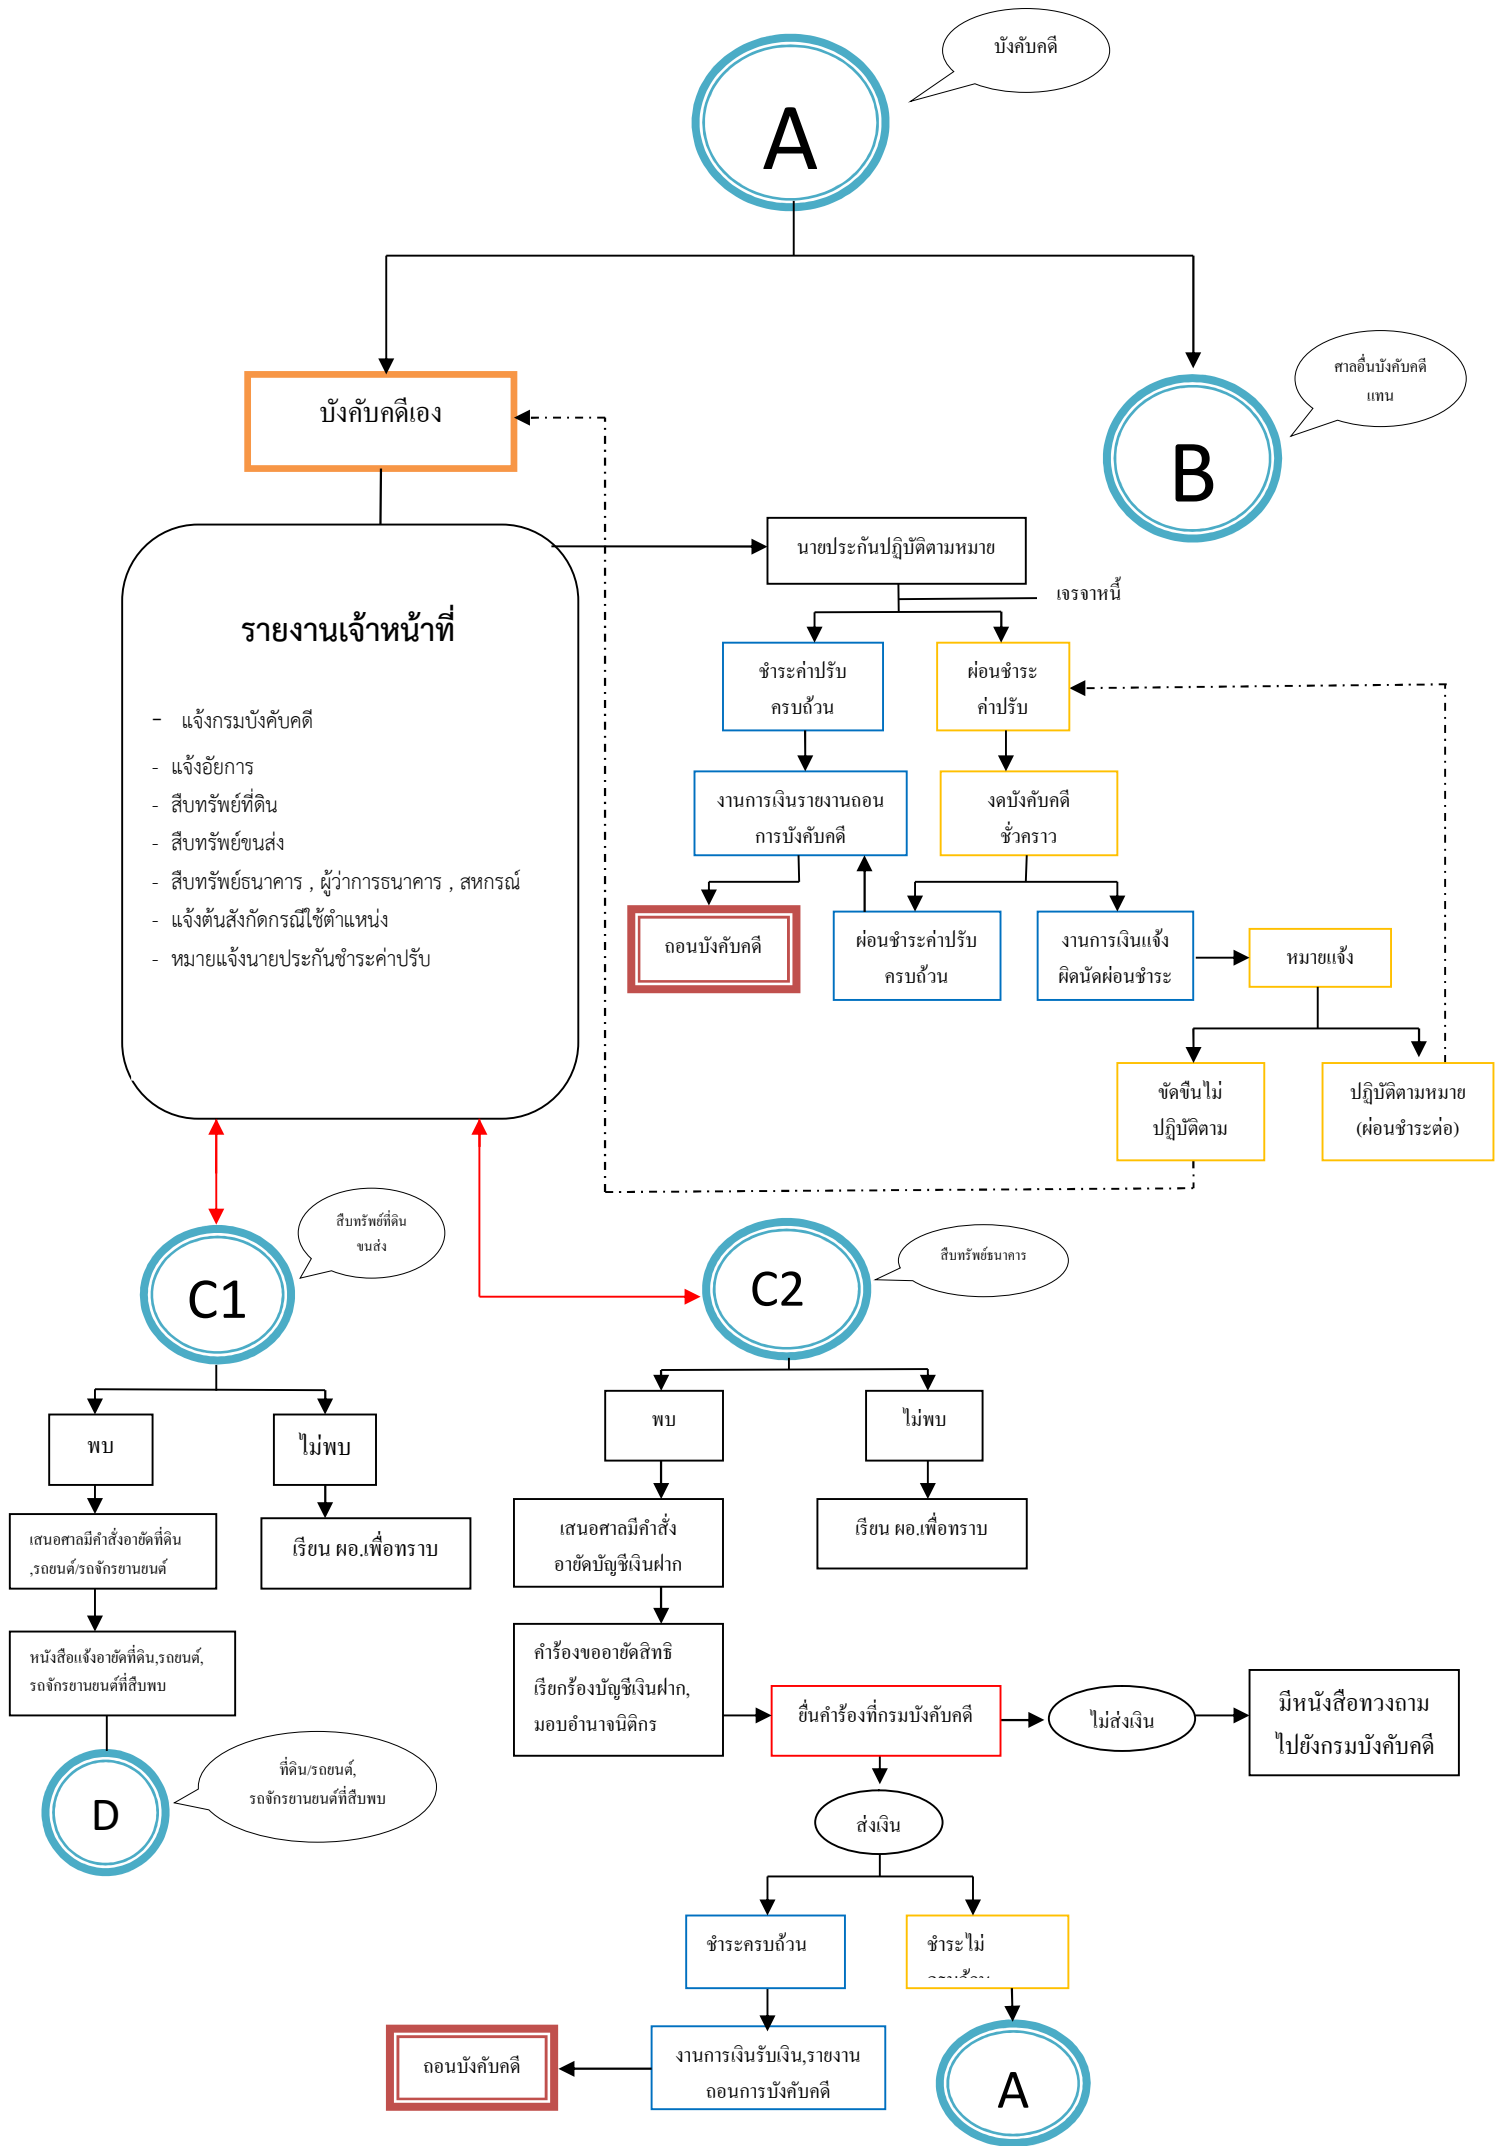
บังคับคดี

A

บังคับคดีเอง

ศาลอื่นบังคับคดีแทน

B

รายงานเจ้าหน้าที่

- แจ้งกรมบังคับคดี
- แจ้งอัยการ
- สืบทรัพย์ที่ดิน
- สืบทรัพย์ขนส่ง
- สืบทรัพย์ธนาคาร , ผู้ว่าการธนาคาร , สหกรณ์
- แจ้งต้นสังกัดกรณีใช้ตำแหน่ง
- หมายแจ้งนายประกันชำระค่าปรับ

นายประกันปฏิบัติตามหมาย

เจรจาหนี้

ชำระค่าปรับครบถ้วน

ผ่อนชำระค่าปรับ

งานการเงินรายงานถอนการบังคับคดี

งดบังคับคดีชั่วคราว

ถอนบังคับคดี

ผ่อนชำระค่าปรับครบถ้วน

งานการเงินแจ้งผิดนัดผ่อนชำระ

หมายแจ้ง

ขัดขืนไม่ปฏิบัติตาม

ปฏิบัติตามหมาย (ผ่อนชำระต่อ)

C1

สืบทรัพย์ที่ดิน ขนส่ง

C2

สืบทรัพย์ธนาคาร

พบ

ไม่พบ

เสนอศาลมีคำสั่งอายัดที่ดิน ,รถยนต์/รถจักรยานยนต์

เรียน ผอ.เพื่อทราบ

หนังสือแจ้งอายัดที่ดิน,รถยนต์, รถจักรยานยนต์ที่สืบพบ

D

ที่ดิน/รถยนต์, รถจักรยานยนต์ที่สืบพบ

พบ

ไม่พบ

เสนอศาลมีคำสั่งอายัดบัญชีเงินฝาก

เรียน ผอ.เพื่อทราบ

คำร้องขออายัดสิทธิเรียกร้องบัญชีเงินฝาก, มอบอำนาจนิติกร

ยื่นคำร้องที่กรมบังคับคดี

ไม่ส่งเงิน

มีหนังสือทวงถามไปยังกรมบังคับคดี

ส่งเงิน

ชำระครบถ้วน

ชำระไม่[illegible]

ถอนบังคับคดี

งานการเงินรับเงิน,รายงานถอนการบังคับคดี

A